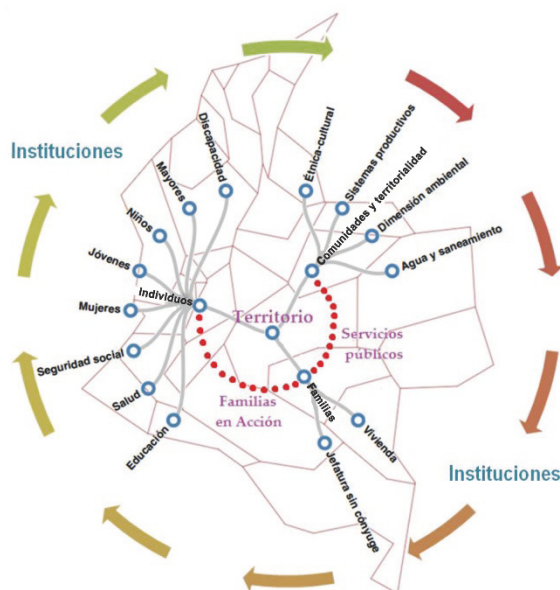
Instituciones

Discapacidad
Mayores
Niños
Jóvenes
Mujeres
Individuos
Seguridad social
Salud
Educación

Étnica-cultural
Sistemas productivos
Comunidades y territorialidad
Dimensión ambiental
Agua y saneamiento

Territorio
Servicios públicos
Familias en Acción

Familias
Vivienda
Jefatura sin cónyuge

Instituciones